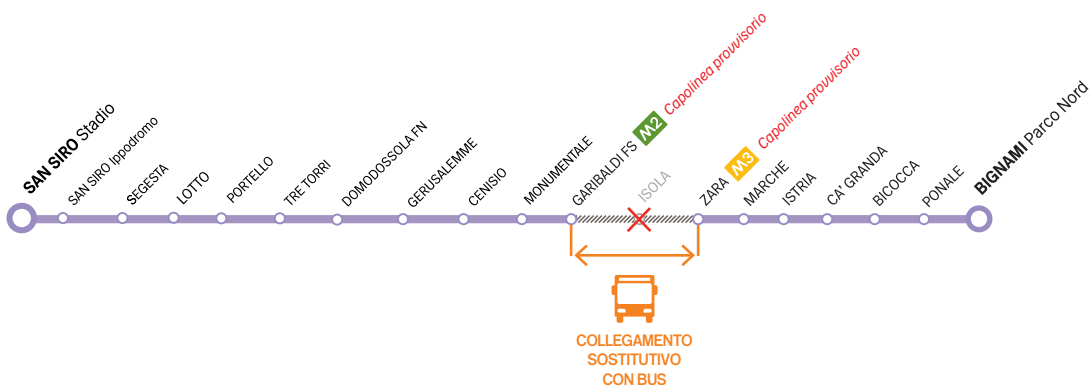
SAN SIRO Stadio
SAN SIRO Ippodromo
SEGESTA
LOTTO
PORTELLO
TRE TORRI
DOMODOSSOLA FN
GERUSALEMME
CENISIO
MONUMENTALE
GARIBALDI FS
M2 Capolinea provvisorio
ISOLA
ZARA
M3 Capolinea provvisorio
MARCHE
ISTRIA
CA' GRANDA
BICOCCA
PONALE
BIGNAMI Parco Nord

COLLEGAMENTO SOSTITUTIVO CON BUS